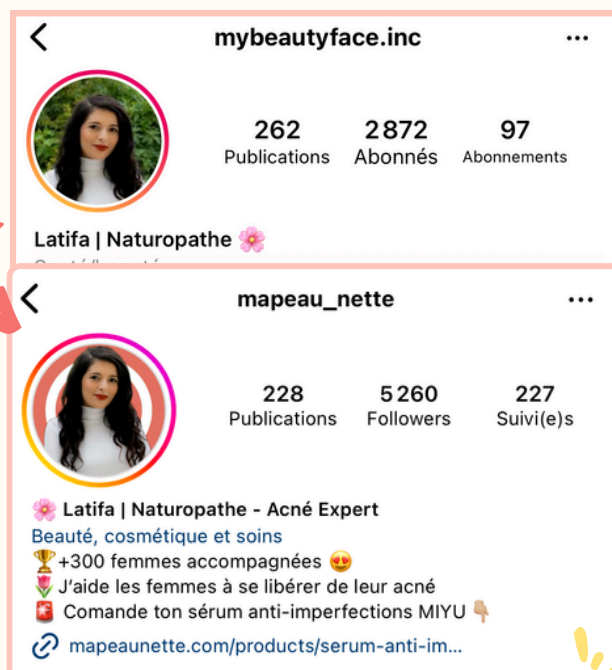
mybeautyface.inc

262 Publications
2 872 Abonnés
97 Abonnements

Latifa | Naturopathe 🌸

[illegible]

mapeau_nette

228 Publications
5 260 Followers
227 Suivi(e)s

🌸 Latifa | Naturopathe - Acné Expert
Beauté, cosmétique et soins
🏆+300 femmes accompagnées 😍
🌷J'aide les femmes à se libérer de leur acné
🚨 Comande ton sérum anti-imperfections MIYU 👇🏼
mapeaunette.com/products/serum-anti-im...